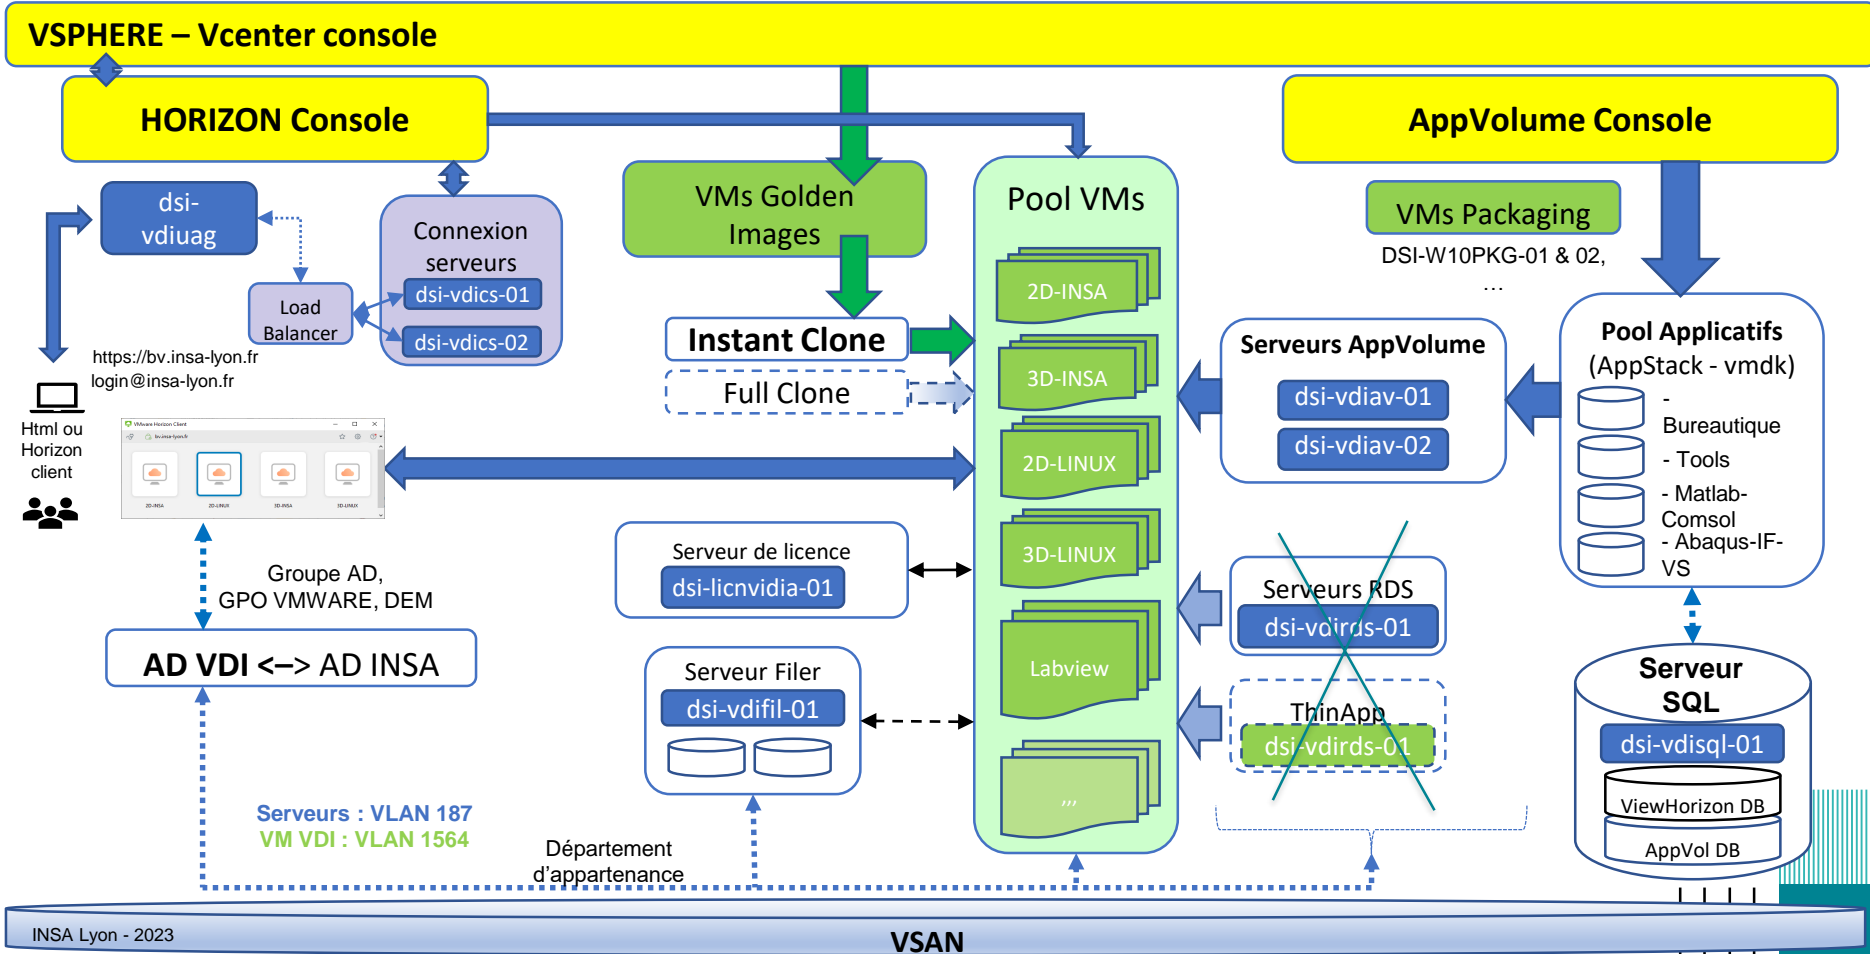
VSPHERE – Vcenter console

HORIZON Console

AppVolume Console

dsi-vdiuag

Load Balancer

Connexion serveurs
dsi-vdics-01
dsi-vdics-02

VMs Golden Images

Pool VMs

VMs Packaging
DSI-W10PKG-01 & 02, …

2D-INSA
3D-INSA
2D-LINUX
3D-LINUX
Labview
,,,

Instant Clone
Full Clone

https://bv.insa-lyon.fr
login@insa-lyon.fr

Html ou Horizon client

Serveurs AppVolume
dsi-vdiav-01
dsi-vdiav-02

Pool Applicatifs
(AppStack - vmdk)
- Bureautique
- Tools
- Matlab-Comsol
- Abaqus-IF-VS

Serveur de licence
dsi-licnvidia-01

Serveurs RDS
dsi-vdirds-01

ThinApp
dsi-vdirds-01

Groupe AD,
GPO VMWARE, DEM

AD VDI <–> AD INSA

Serveur Filer
dsi-vdifil-01

Serveur SQL
dsi-vdisql-01
ViewHorizon DB
AppVol DB

Serveurs : VLAN 187
VM VDI : VLAN 1564

Département d'appartenance

INSA Lyon - 2023

VSAN